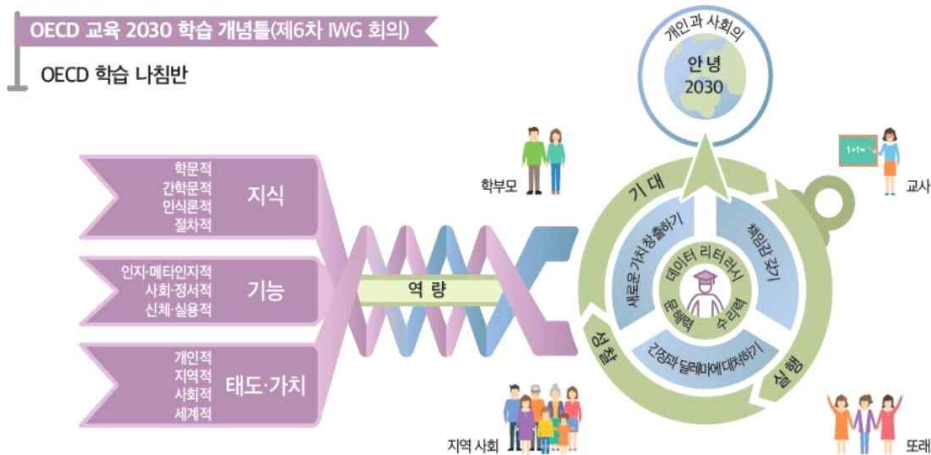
OECD 교육 2030 학습 개념틀(제6차 IWG 회의)

OECD 학습 나침반

학문적
간학문적
인식론적
절차적
지식

인지·메타인지적
사회·정서적
신체·실용적
기능

개인적
지역적
사회적
세계적
태도·가치

역 량

개인과 사회의
안 녕
2030

학부모

교사

$1+1=$

기 대

성 찰

실 행

새로운 가치 창출하기

책임감 갖기

긴장과 딜레마에 대처하기

데이터 리터러시

문해력

수리력

지역 사회

또래